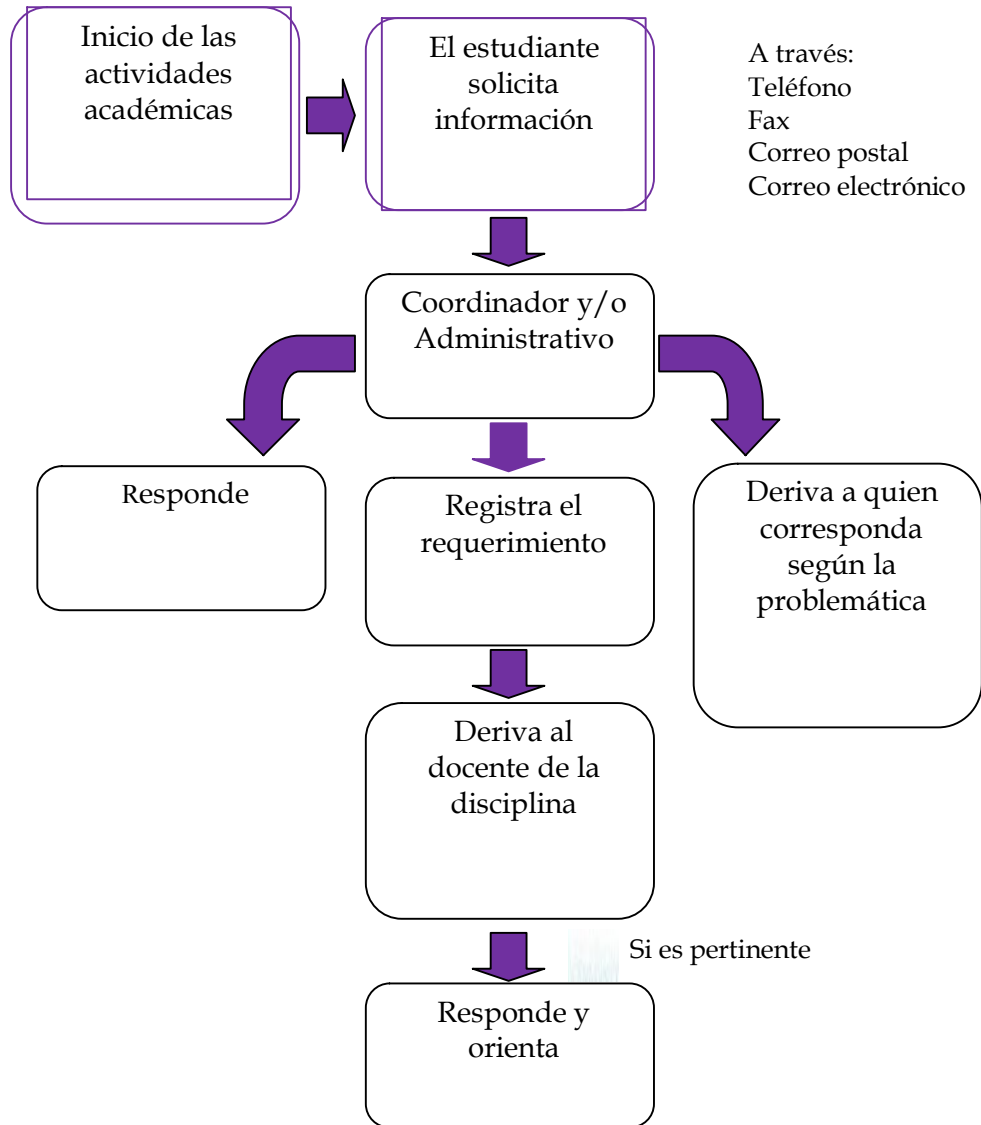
Inicio de las actividades académicas

El estudiante solicita información

A través:
Teléfono
Fax
Correo postal
Correo electrónico

Coordinador y/o Administrativo

Responde

Registra el requerimiento

Deriva a quien corresponda según la problemática

Deriva al docente de la disciplina

Si es pertinente

Responde y orienta